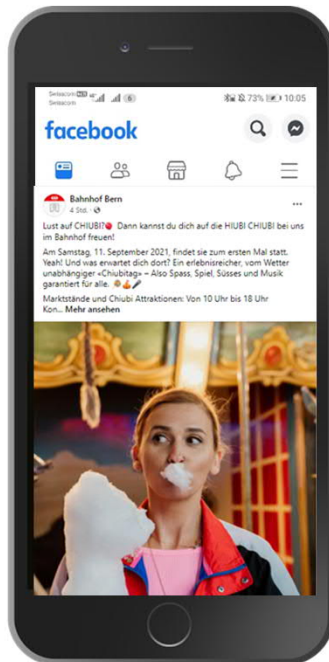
Swisscom
Swisscom
73% 10:05

facebook

Bahnhof Bern
4 Std. ·

Lust auf CHIUBI? Dann kannst du dich auf die HIUBI CHIUBI bei uns im Bahnhof freuen!

Am Samstag, 11. September 2021, findet sie zum ersten Mal statt. Yeah! Und was erwartet dich dort? Ein erlebnisreicher, vom Wetter unabhängiger «Chiubitag» – Also Spass, Spiel, Süsses und Musik garantiert für alle.

Marktstände und Chiubi Attraktionen: Von 10 Uhr bis 18 Uhr Kon... Mehr ansehen